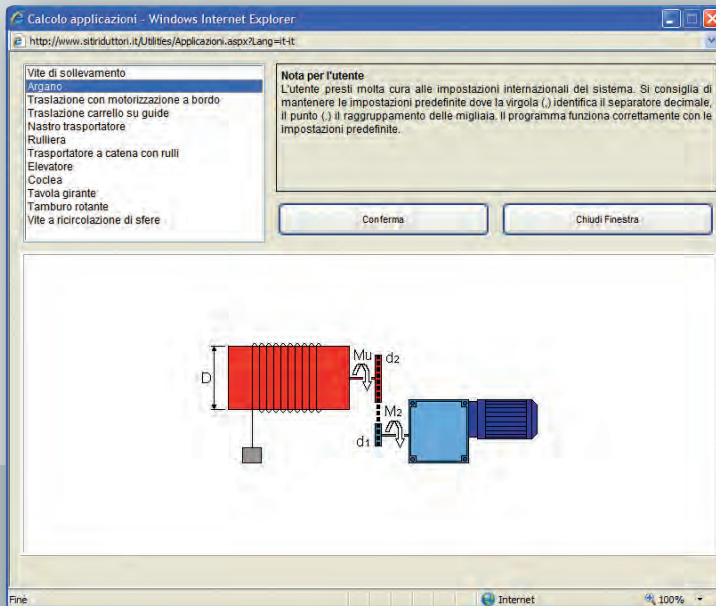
Calcolo applicazioni - Windows Internet Explorer

http://www.sitiriduttori.it/Utilities/Applicazioni.aspx?Lang=it-it

Vite di sollevamento
Argano
Traslazione con motorizzazione a bordo
Traslazione carrello su guide
Nastro trasportatore
Rulliera
Trasportatore a catena con rulli
Elevatore
Coclea
Tavola girante
Tamburo rotante
Vite a ricircolazione di sfere

Nota per l'utente
L'utente presti molta cura alle impostazioni internazionali del sistema. Si consiglia di mantenere le impostazioni predefinite dove la virgola (,) identifica il separatore decimale, il punto (.) il raggruppamento delle migliaia. Il programma funziona correttamente con le impostazioni predefinite.

Conferma

Chiudi Finestra

D

Mu

d2

M2

d1

Fine

Internet

100%